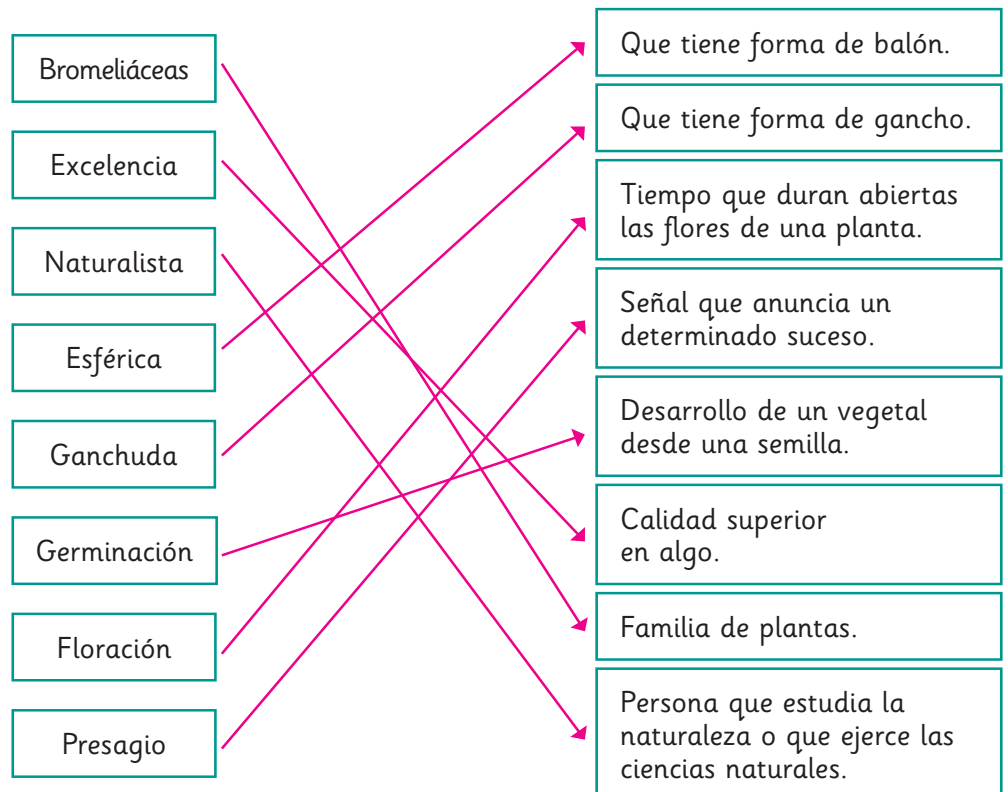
Bromeliáceas

Excelencia

Naturalista

Esférica

Ganchuda

Germinación

Floración

Presagio

Que tiene forma de balón.

Que tiene forma de gancho.

Tiempo que duran abiertas las flores de una planta.

Señal que anuncia un determinado suceso.

Desarrollo de un vegetal desde una semilla.

Calidad superior en algo.

Familia de plantas.

Persona que estudia la naturaleza o que ejerce las ciencias naturales.